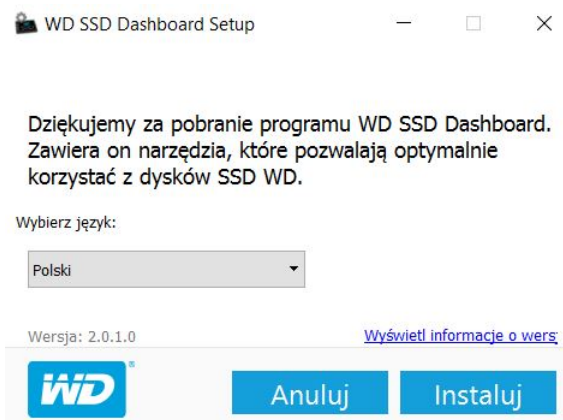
WD SSD Dashboard Setup

Dziękujemy za pobranie programu WD SSD Dashboard. Zawiera on narzędzia, które pozwalają optymalnie korzystać z dysków SSD WD.

Wybierz język:

Polski

Wersja: 2.0.1.0

Wyświetl informacje o wers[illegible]

WD

Anuluj

Instaluj